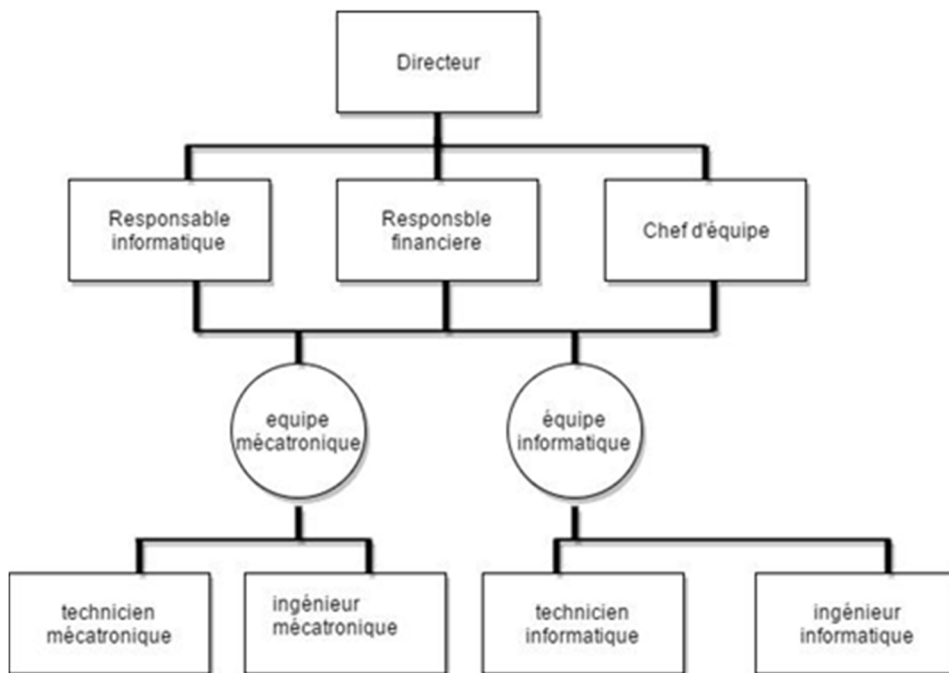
Directeur

Responsable informatique

Responsble financiere

Chef d'équipe

equipe mécatronique

équipe informatique

technicien mécatronique

ingénieur mécatronique

technicien informatique

ingénieur informatique